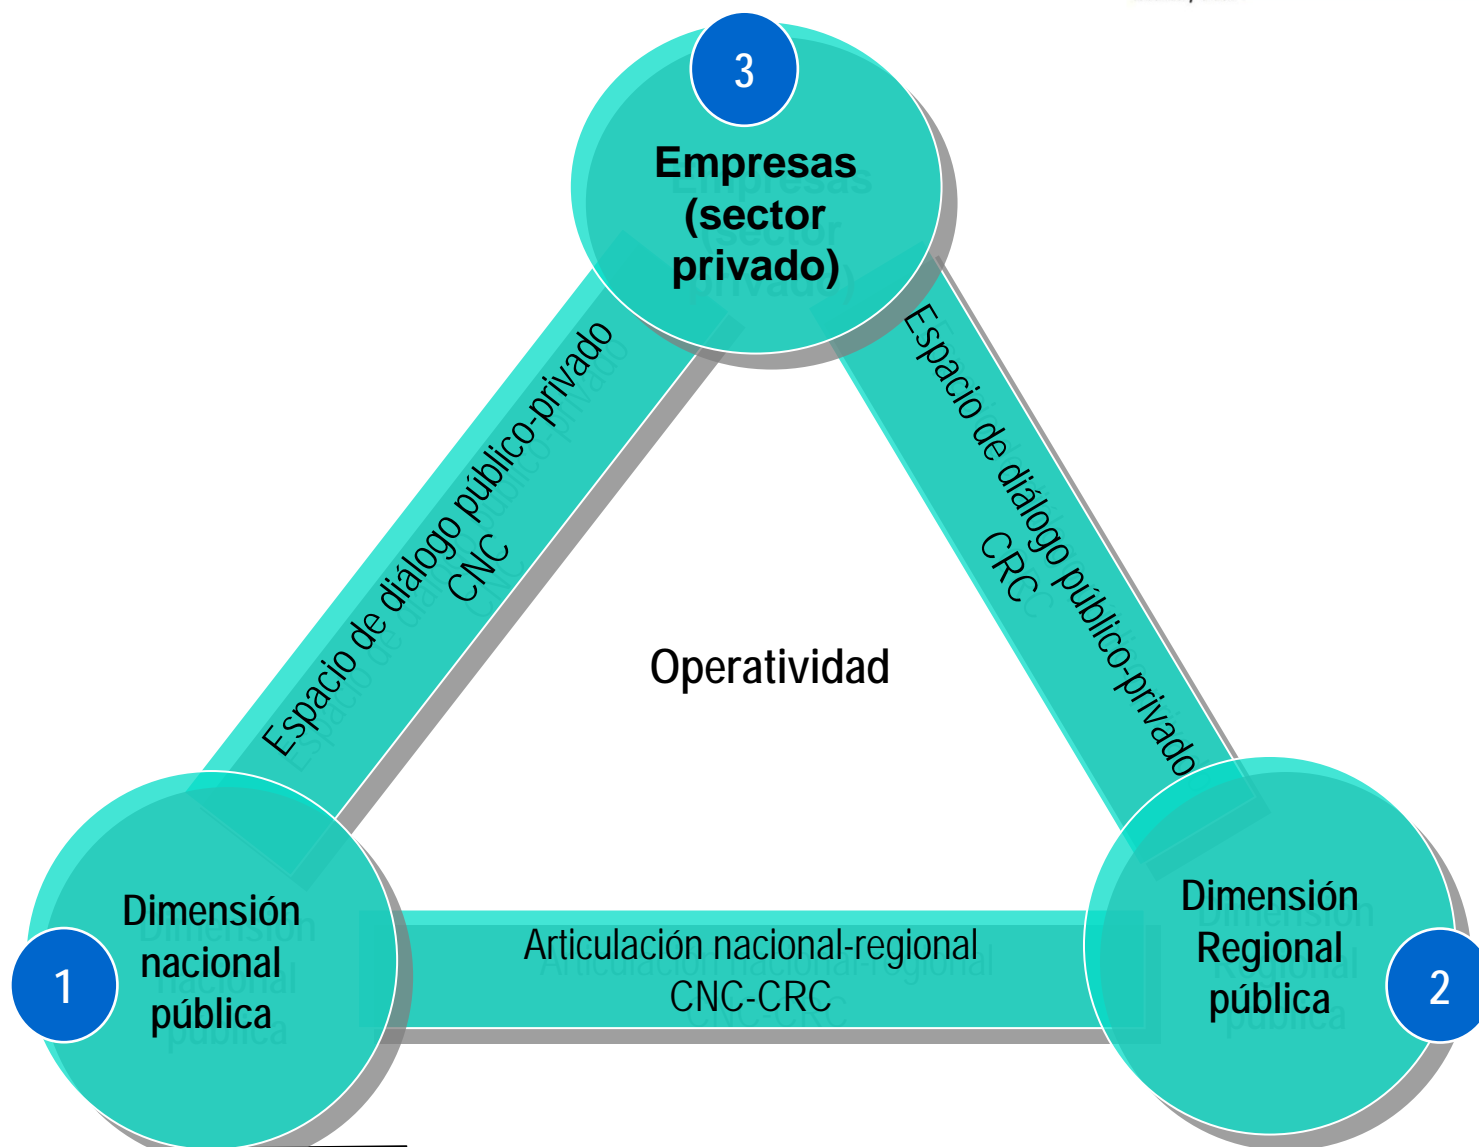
3

Empresas (sector privado)

Espacio de diálogo público-privado CNC

Espacio de diálogo público-privado CRC

Operatividad

1

Dimensión nacional pública

Articulación nacional-regional CNC-CRC

Dimensión Regional pública

2